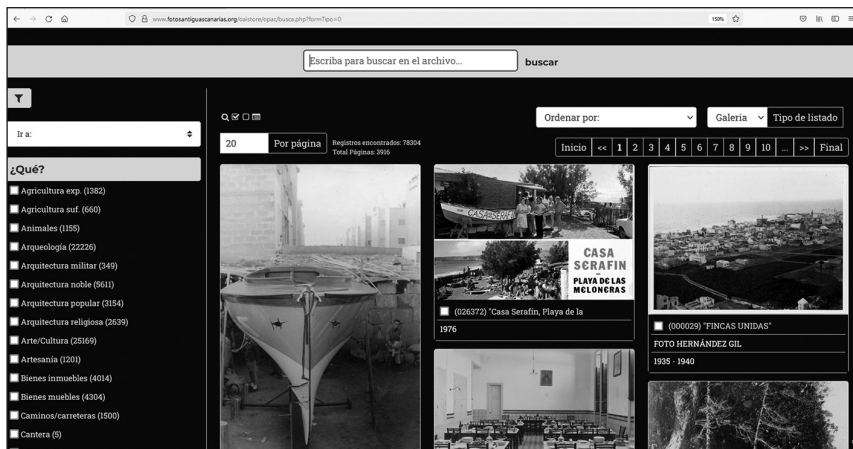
www.fotosantiguascanarias.org/cai/store/opac/busca.php?formTipo=0

150%

Escriba para buscar en el archivo...

buscar

Ir a:

¿Qué?

Agricultura exp. (1382)

Agricultura suf. (660)

Animales (1155)

Arqueología (22226)

Arquitectura militar (349)

Arquitectura noble (5611)

Arquitectura popular (3154)

Arquitectura religiosa (2639)

Arte/Cultura (25169)

Artesanía (1201)

Bienes inmuebles (4014)

Bienes muebles (4304)

Caminos/carreteras (1500)

Cantera (5)

20

Por página

Registros encontrados: 78304
Total Páginas: 3916

Ordenar por:

Galeria

Tipo de listado

Inicio | << | 1 | 2 | 3 | 4 | 5 | 6 | 7 | 8 | 9 | 10 | ... | >> | Final

CASA SERAFIN

CASA SERAFIN
PLAYA DE LAS MELONERAS

(026372) "Casa Serafín, Playa de la

1976

(000029) "FINCAS UNIDAS"

FOTO HERNÁNDEZ GIL

1935 - 1940